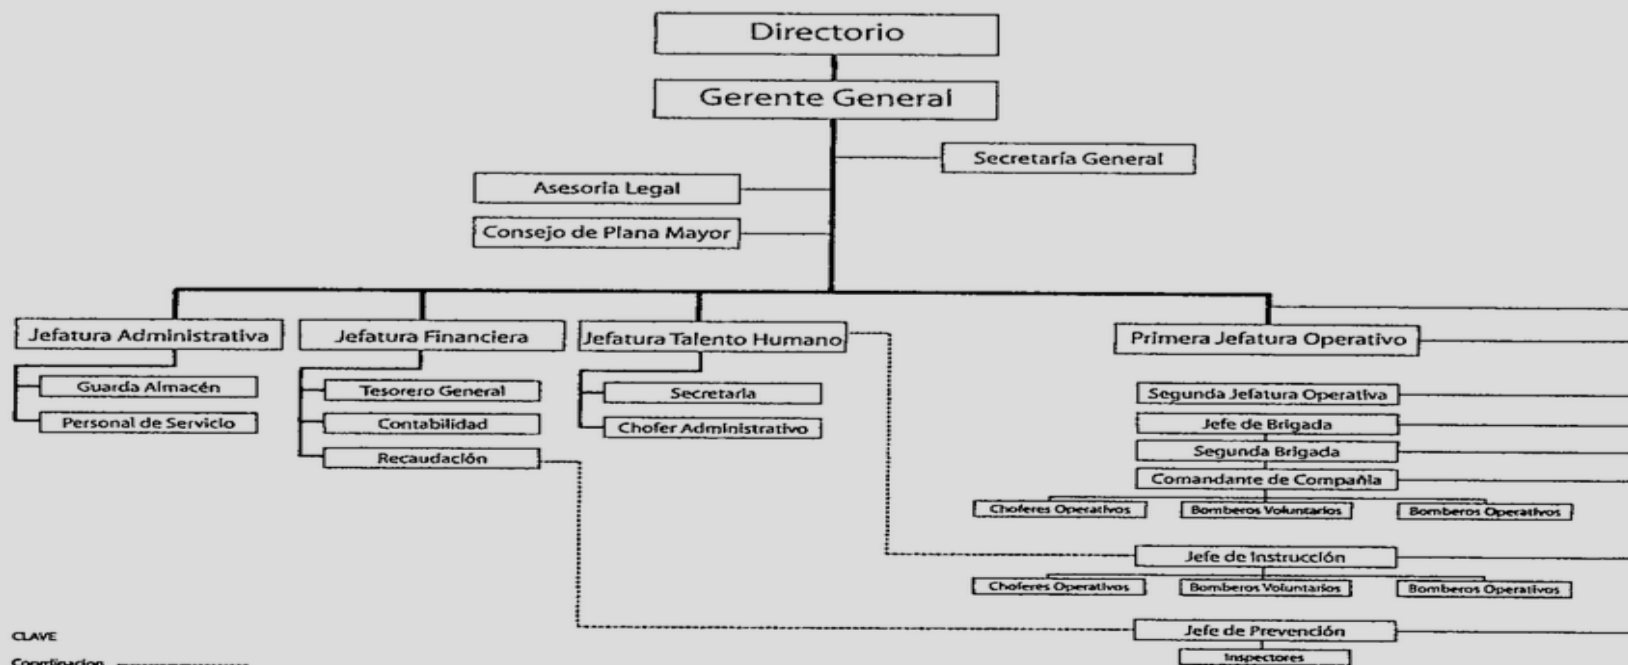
Directorio

Gerente General

Secretaría General

Asesoria Legal

Consejo de Plana Mayor

Jefatura Administrativa

Guarda Almacén

Personal de Servicio

Jefatura Financiera

Tesorero General

Contabilidad

Recaudación

Jefatura Talento Humano

Secretaria

Chofer Administrativo

Primera Jefatura Operativo

Segunda Jefatura Operativa

Jefe de Brigada

Segunda Brigada

Comandante de Compañía

Choferes Operativos

Bomberos Voluntarios

Bomberos Operativos

Jefe de Instrucción

Choferes Operativos

Bomberos Voluntarios

Bomberos Operativos

Jefe de Prevención

Inspectores

CLAVE

Coordinacion